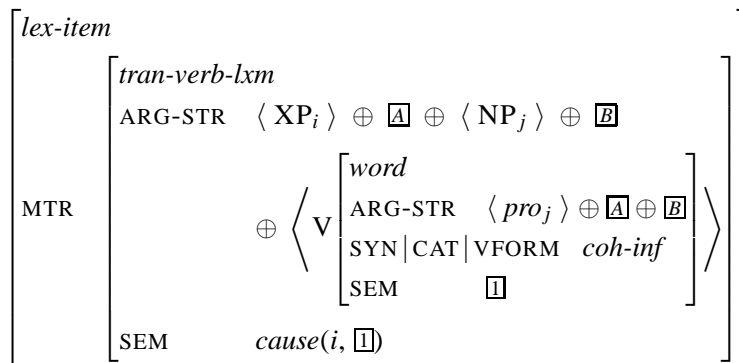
lex-item

MTR

tran-verb-lxm
ARG-STR $\langle XP_i \rangle \oplus \boxed{A} \oplus \langle NP_j \rangle \oplus \boxed{B}$

$\oplus \left\langle V \begin{bmatrix} \textit{word} \\ \text{ARG-STR} \quad \langle \textit{pro}_j \rangle \oplus \boxed{A} \oplus \boxed{B} \\ \text{SYN} | \text{CAT} | \text{VFORM} \quad \textit{coh-inf} \\ \text{SEM} \quad \boxed{1} \end{bmatrix} \right\rangle$

SEM $\textit{cause}(i, \boxed{1})$